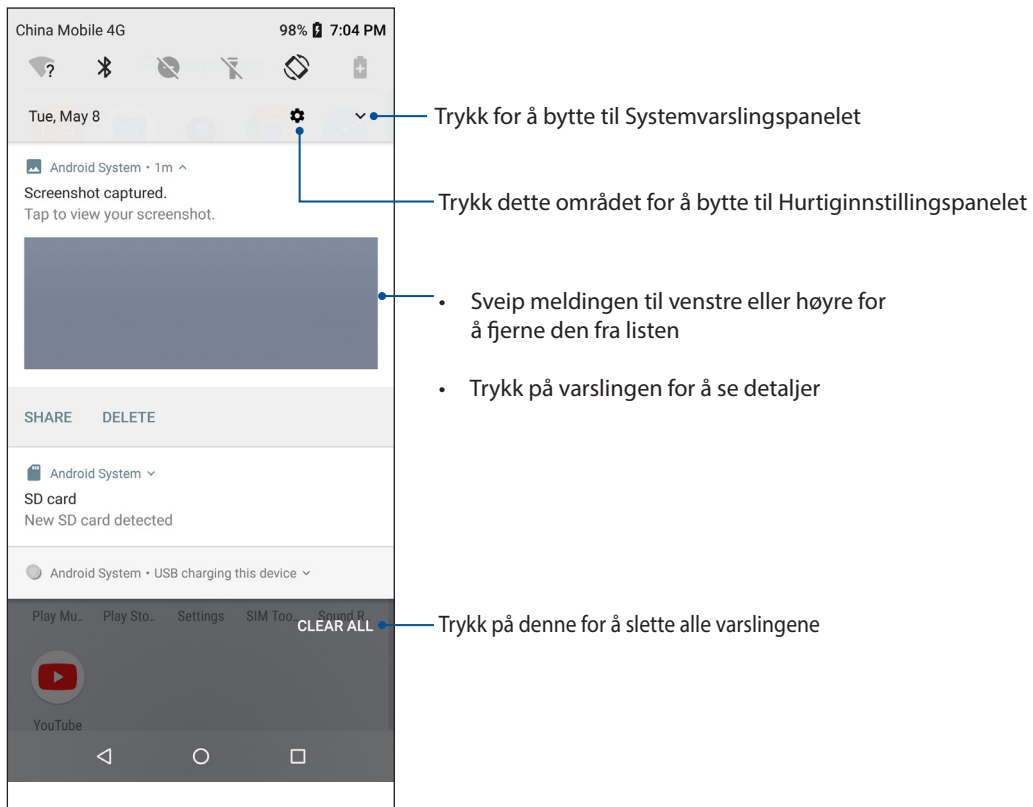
China Mobile 4G

98% 7:04 PM

Tue, May 8

Trykk for å bytte til Systemvarslingspanelet

Android System • 1m ^

Screenshot captured.

Tap to view your screenshot.

Trykk dette området for å bytte til Hurtiginnstillingspanelet

• Sveip meldingen til venstre eller høyre for å fjerne den fra listen

• Trykk på varslingen for å se detaljer

SHARE DELETE

Android System ˅

SD card

New SD card detected

Android System • USB charging this device ˅

Play Mu.. Play Sto.. Settings SIM Too.. Sound R..

CLEAR ALL

Trykk på denne for å slette alle varslingene

YouTube